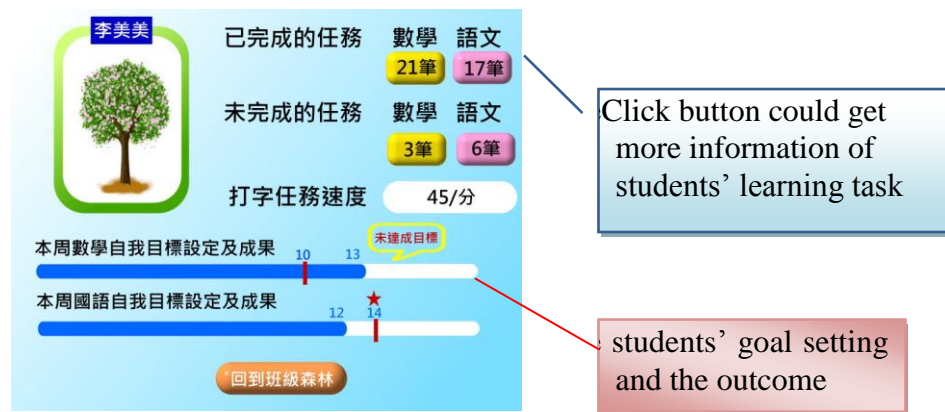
李美美

已完成的任務 數學 語文
21筆 17筆

未完成的任務 數學 語文
3筆 6筆

打字任務速度 45/分

本周數學自我目標設定及成果
10 13 未達成目標

本周國語自我目標設定及成果
12 14

回到班級森林

Click button could get more information of students' learning task

students' goal setting and the outcome